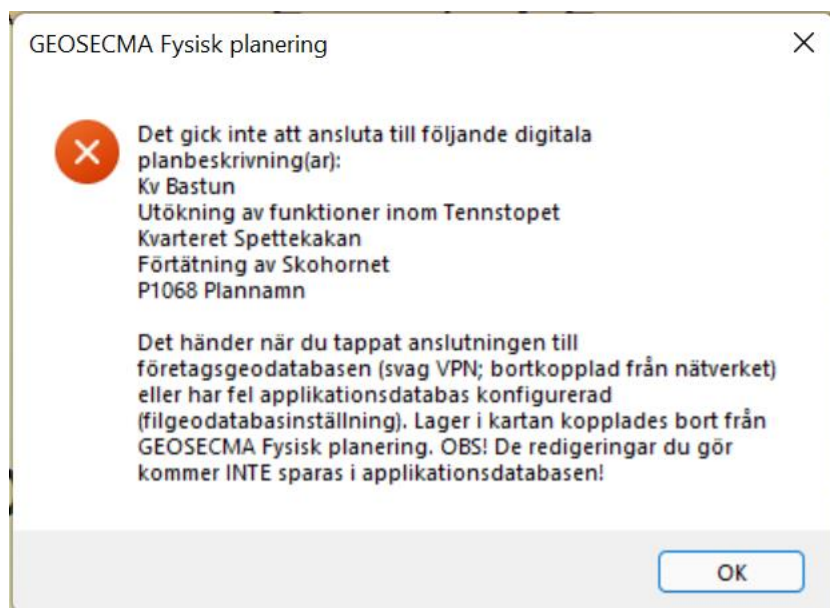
GEOSECMA Fysisk planering

Det gick inte att ansluta till följande digitala planbeskrivning(ar):
Kv Bastun
Utökning av funktioner inom Tennstopet
Kvarteret Spettekakan
Förtätning av Skohornet
P1068 Plannamn

Det händer när du tappat anslutningen till företagsgeodatabasen (svag VPN; bortkopplad från nätverket) eller har fel applikationsdatabas konfigurerad (filgeodatabasinställning). Lager i kartan kopplades bort från GEOSECMA Fysisk planering. OBS! De redigeringar du gör kommer INTE sparas i applikationsdatabasen!

OK